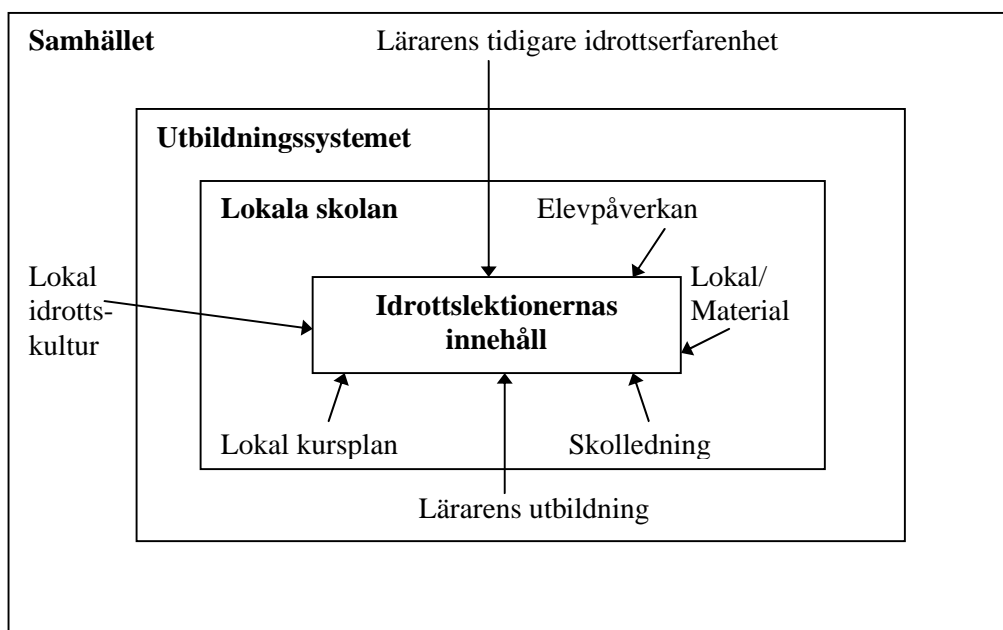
Samhället

Lärarens tidigare idrottserfarenhet

Utbildningssystemet

Lokala skolan

Elevpåverkan

Lokal idrottskultur

Idrottslektionernas innehåll

Lokal/ Material

Lokal kursplan

Skolledning

Lärarens utbildning